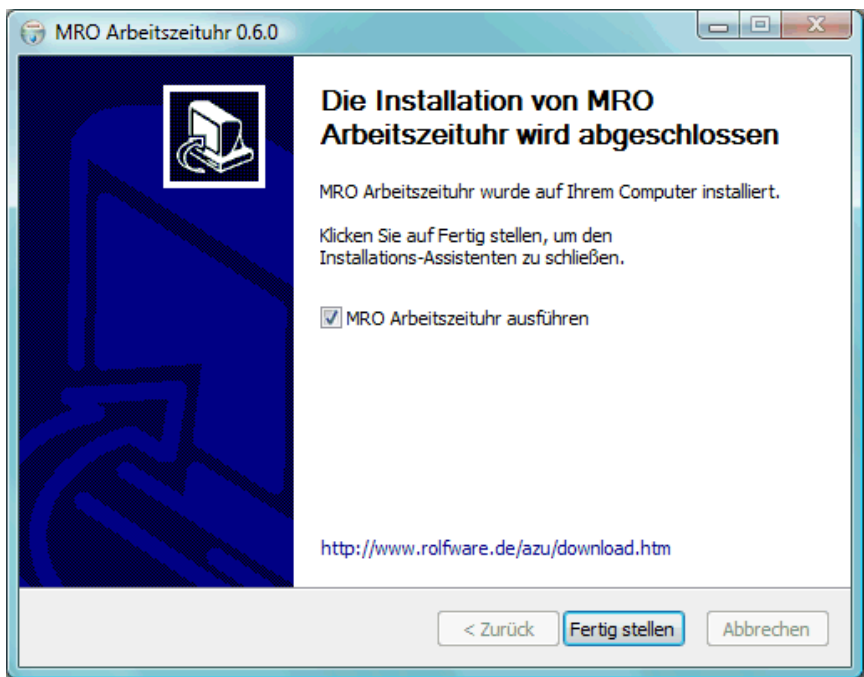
MRO Arbeitszeituhr 0.6.0

Die Installation von MRO Arbeitszeituhr wird abgeschlossen

MRO Arbeitszeituhr wurde auf Ihrem Computer installiert.

Klicken Sie auf Fertig stellen, um den Installations-Assistenten zu schließen.

MRO Arbeitszeituhr ausführen

http://www.rolfware.de/azu/download.htm

< Zurück | Fertig stellen | Abbrechen